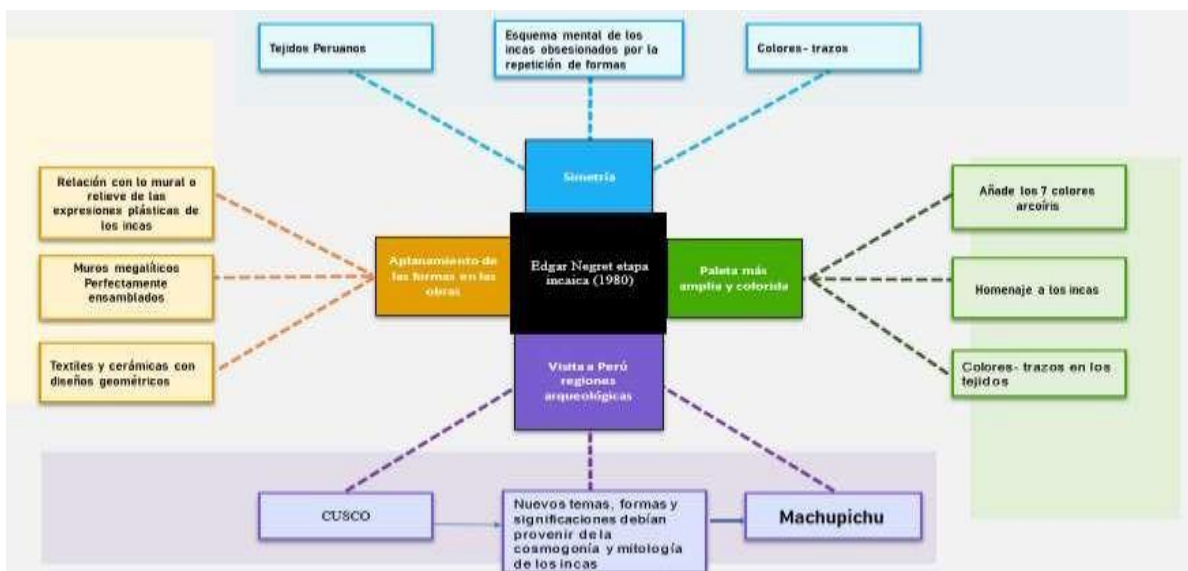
Tejidos Peruanos

Esquema mental de los incas obsesionados por la repetición de formas

Colores- trazos

Simetría

Relación con lo mural o relieve de las expresiones plásticas de los incas

Muros megalíticos Perfectamente ensamblados

Textiles y cerámicas con diseños geométricos

Aplanamiento de las formas en las obras

Edgar Negret etapa incaica (1980)

Paleta más amplia y colorida

Añade los 7 colores arcoíris

Homenaje a los incas

Colores- trazos en los tejidos

Visita a Perú regiones arqueológicas

CUSCO

Nuevos temas, formas y significaciones debían provenir de la cosmogonía y mitología de los incas

Machupichu